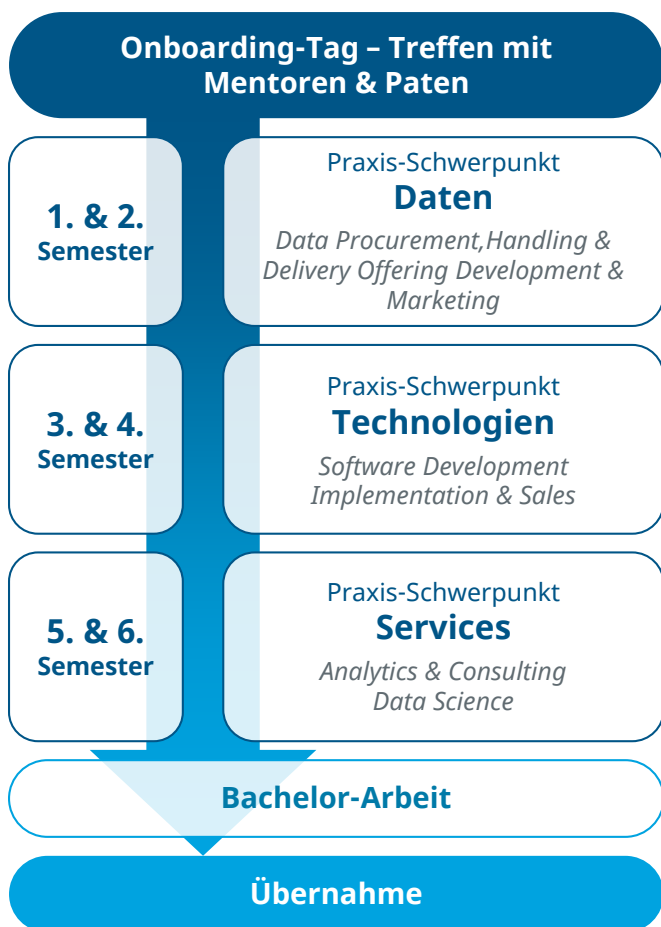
Onboarding-Tag – Treffen mit Mentoren & Paten

1. & 2.
Semester

Praxis-Schwerpunkt
Daten
Data Procurement,Handling & Delivery Offering Development & Marketing

3. & 4.
Semester

Praxis-Schwerpunkt
Technologien
Software Development Implementation & Sales

5. & 6.
Semester

Praxis-Schwerpunkt
Services
Analytics & Consulting Data Science

Bachelor-Arbeit

Übernahme